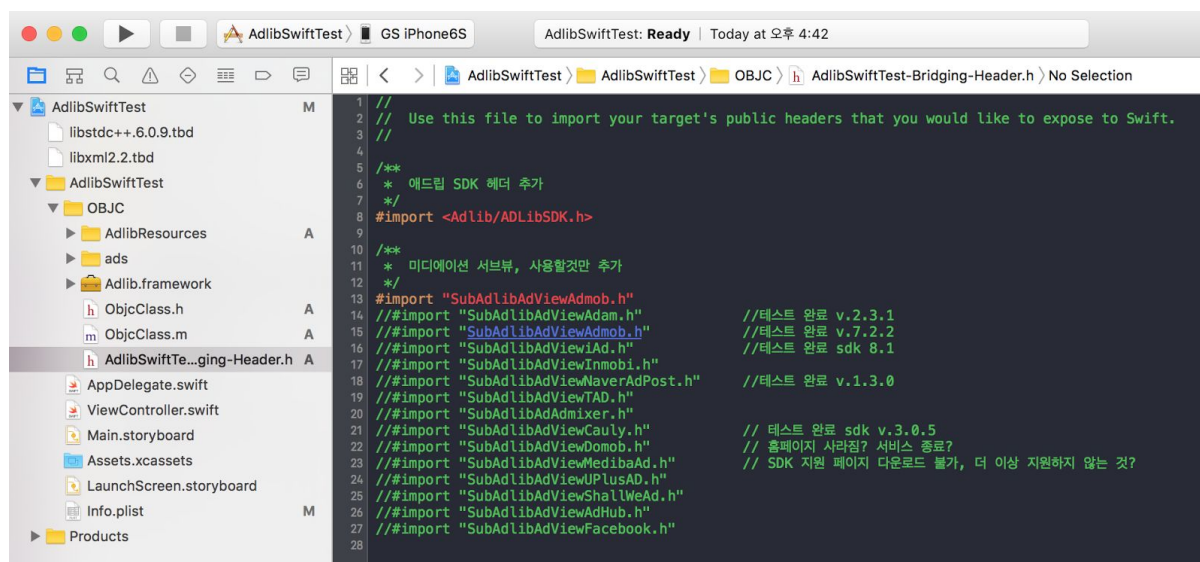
AdlibSwiftTest 〉 GS iPhone6S

AdlibSwiftTest: **Ready** | Today at 오후 4:42

AdlibSwiftTest 〉 AdlibSwiftTest 〉 OBJC 〉 AdlibSwiftTest-Bridging-Header.h 〉 No Selection

AdlibSwiftTest M
libstdc++.6.0.9.tbd
libxml2.2.tbd
AdlibSwiftTest
OBJC
AdlibResources A
ads
Adlib.framework
ObjcClass.h A
ObjcClass.m A
AdlibSwiftTe...ging-Header.h A
AppDelegate.swift
ViewController.swift
Main.storyboard
Assets.xcassets
LaunchScreen.storyboard
Info.plist M
Products

1 //
2 // Use this file to import your target's public headers that you would like to expose to Swift.
3 //
4
5 /**
6 * 애드립 SDK 헤더 추가
7 */
8 #import <Adlib/ADLibSDK.h>
9
10 /**
11 * 미디에이션 서브뷰, 사용할것만 추가
12 */
13 #import "SubAdlibAdViewAdmob.h"
14 //#import "SubAdlibAdViewAdam.h" //테스트 완료 v.2.3.1
15 //#import "SubAdlibAdViewAdmob.h" //테스트 완료 v.7.2.2
16 //#import "SubAdlibAdViewiAd.h" //테스트 완료 sdk 8.1
17 //#import "SubAdlibAdViewInmobi.h"
18 //#import "SubAdlibAdViewNaverAdPost.h" //테스트 완료 v.1.3.0
19 //#import "SubAdlibAdViewTAD.h"
20 //#import "SubAdlibAdAdmixer.h"
21 //#import "SubAdlibAdViewCauly.h" // 테스트 완료 sdk v.3.0.5
22 //#import "SubAdlibAdViewDomob.h" // 홈페이지 사라짐? 서비스 종료?
23 //#import "SubAdlibAdViewMedibaAd.h" // SDK 지원 페이지 다운로드 불가, 더 이상 지원하지 않는 것?
24 //#import "SubAdlibAdViewUPlusAD.h"
25 //#import "SubAdlibAdViewShallWeAd.h"
26 //#import "SubAdlibAdViewAdHub.h"
27 //#import "SubAdlibAdViewFacebook.h"
28